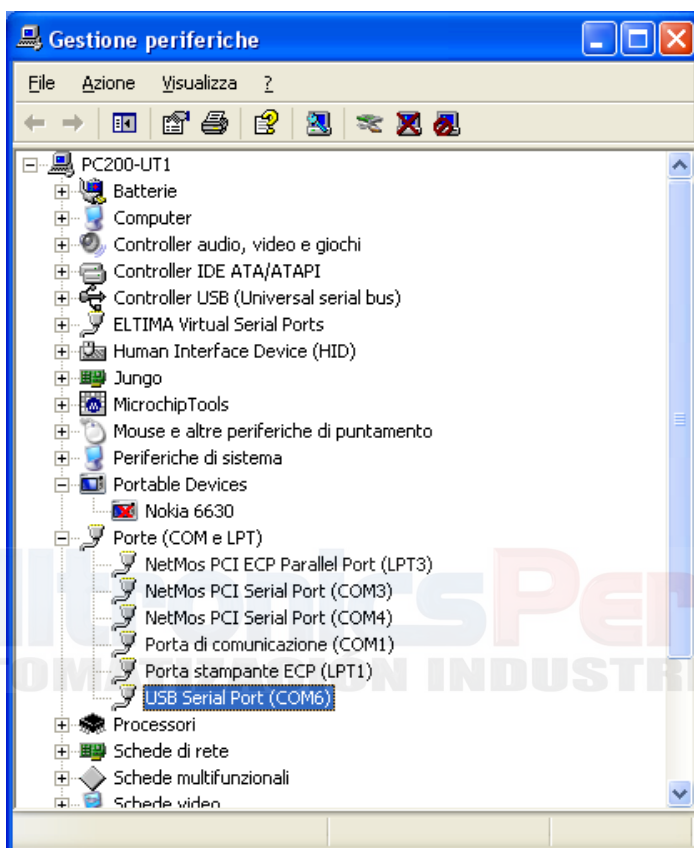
Gestione periferiche

File Azione Visualizza ?

PC200-UT1
Batterie
Computer
Controller audio, video e giochi
Controller IDE ATA/ATAPI
Controller USB (Universal serial bus)
ELTIMA Virtual Serial Ports
Human Interface Device (HID)
Jungo
MicrochipTools
Mouse e altre periferiche di puntamento
Periferiche di sistema
Portable Devices
Nokia 6630
Porte (COM e LPT)
NetMos PCI ECP Parallel Port (LPT3)
NetMos PCI Serial Port (COM3)
NetMos PCI Serial Port (COM4)
Porta di comunicazione (COM1)
Porta stampante ECP (LPT1)
USB Serial Port (COM6)
Processori
Schede di rete
Schede multifunzionali
Schede video

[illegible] INDUSTR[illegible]